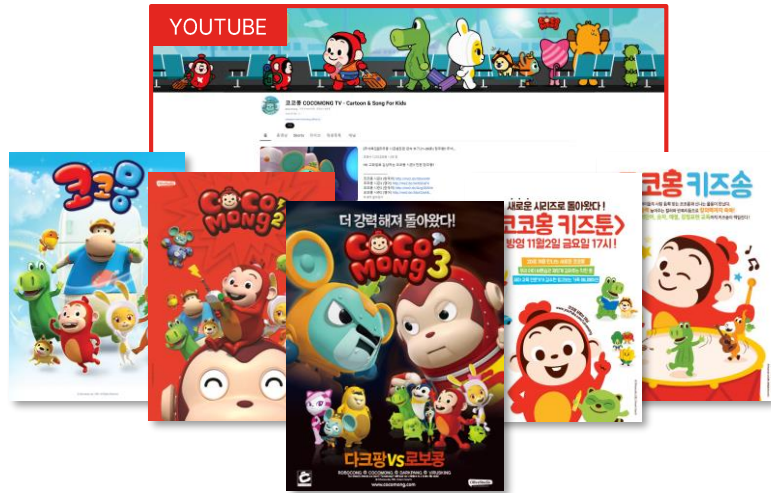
YOUTUBE

코코몽 COCOMONG TV - Cartoon & Song For Kids

코코몽

COCOMONG 2

더 강력해져 돌아왔다!

COCOMONG 3

다크팡 VS 로보콩

www.cocomong.com

새로운 시리즈로 돌아왔다!

코코몽 키즈툰

방영 11월2일 금요일 17시!

코코몽 키즈송